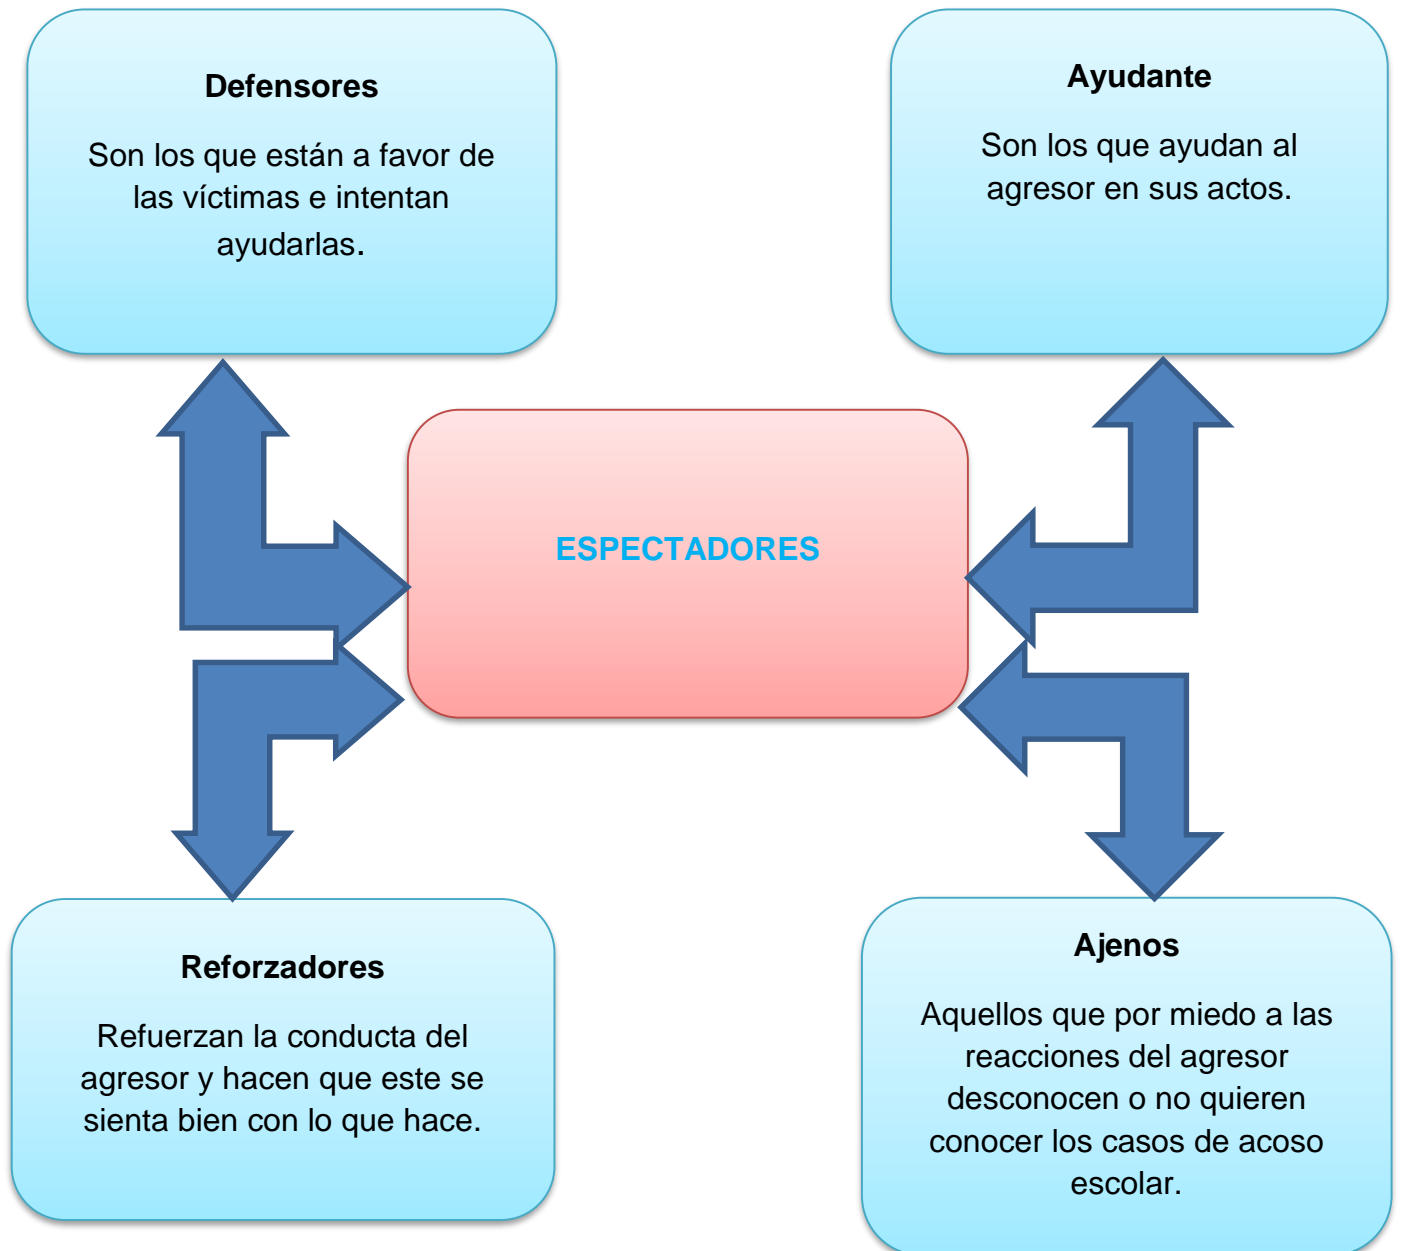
Defensores

Son los que están a favor de las víctimas e intentan ayudarlas.

Ayudante

Son los que ayudan al agresor en sus actos.

ESPECTADORES

Reforzadores

Refuerzan la conducta del agresor y hacen que este se sienta bien con lo que hace.

Ajenos

Aquellos que por miedo a las reacciones del agresor desconocen o no quieren conocer los casos de acoso escolar.